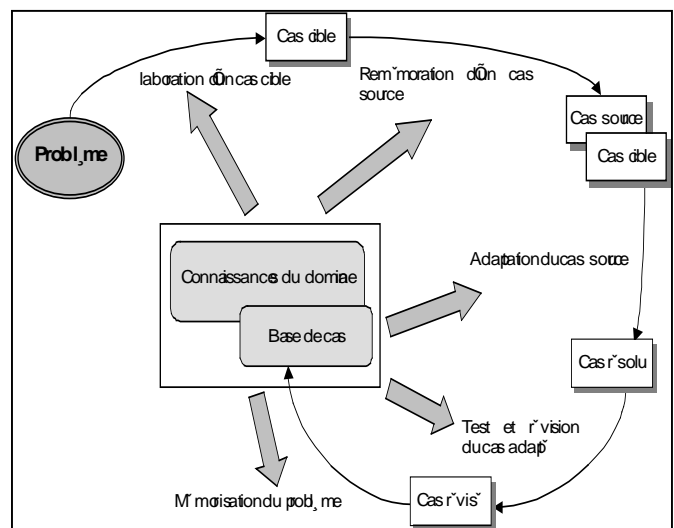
Cas cible

laboration dÕun cas cible

Rem˘moration dÕun cas source

Cas source

Cas cible

Probl¸me

Connaissances du domaine

Base de cas

Adaptation du cas source

Cas r˘solu

Test et r˘vision du cas adapt˘

M˘morisation du probl¸me

Cas r˘vis˘